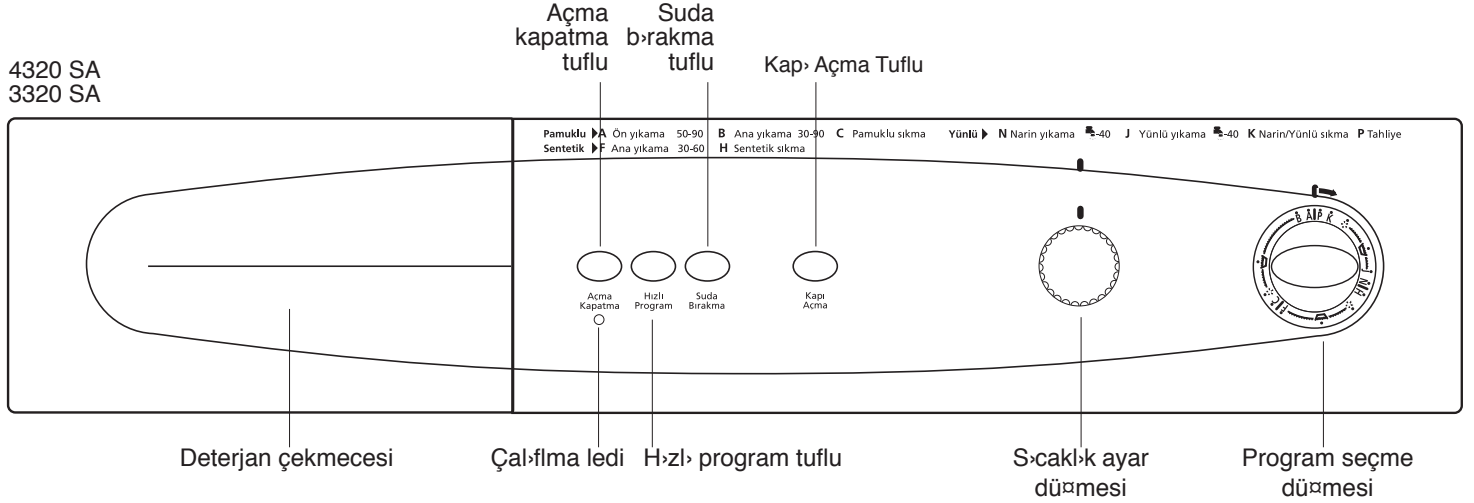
Açma kapatma tuflu

Suda b›rakma tuflu

Kap› Açma Tuflu

4320 SA
3320 SA

Pamuklu ▶A Ön yıkama 50-90 B Ana yıkama 30-90 C Pamuklu sıkma
Sentetik ▶F Ana yıkama 30-60 H Sentetik sıkma

Yünlü ▶ N Narin yıkama -40 J Yünlü yıkama -40 K Narin/Yünlü sıkma P Tahliye

Açma Kapatma

Hızlı Program

Suda Bırakma

Kapı Açma

Deterjan çekmecesi

Çal›flma ledi

H›zl› program tuflu

S›cakl›k ayar dü¤mesi

Program seçme dü¤mesi